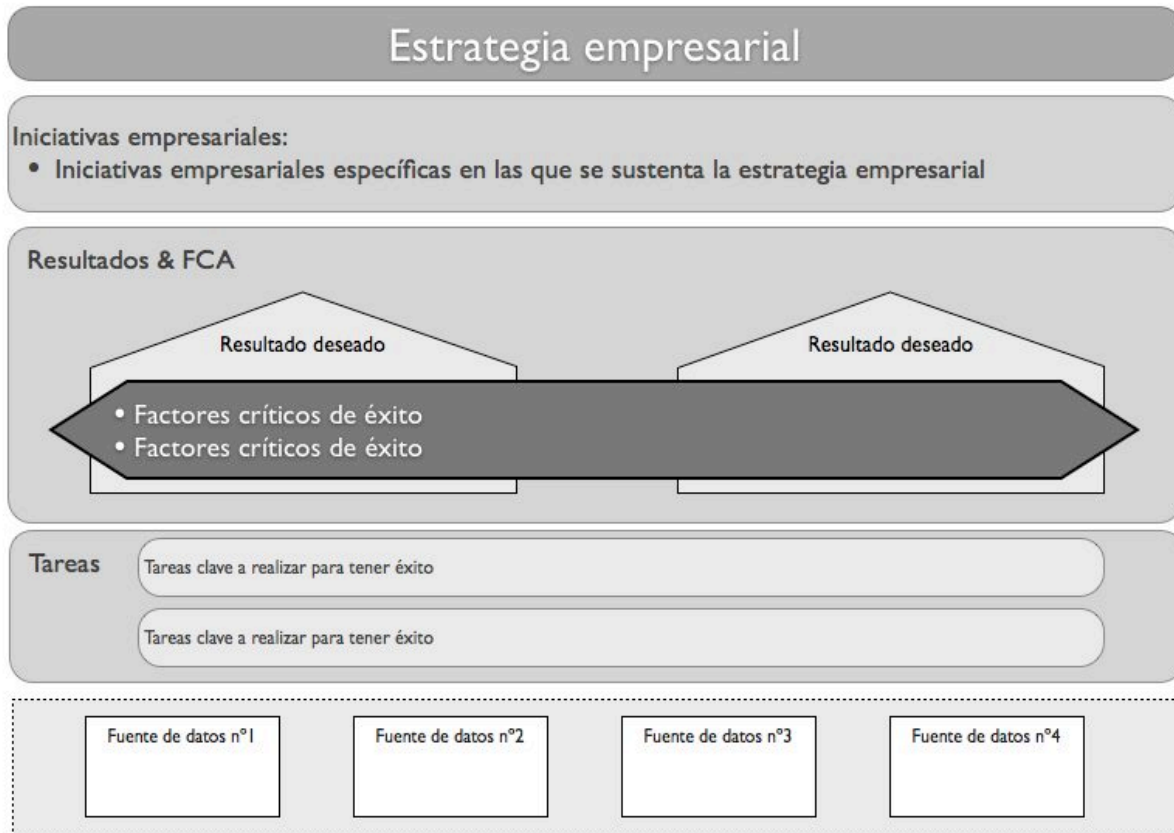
Estrategia empresarial

Iniciativas empresariales:
• Iniciativas empresariales específicas en las que se sustenta la estrategia empresarial

Resultados & FCA

Resultado deseado

Resultado deseado

• Factores críticos de éxito
• Factores críticos de éxito

Tareas

Tareas clave a realizar para tener éxito

Tareas clave a realizar para tener éxito

Fuente de datos nº1

Fuente de datos nº2

Fuente de datos nº3

Fuente de datos nº4